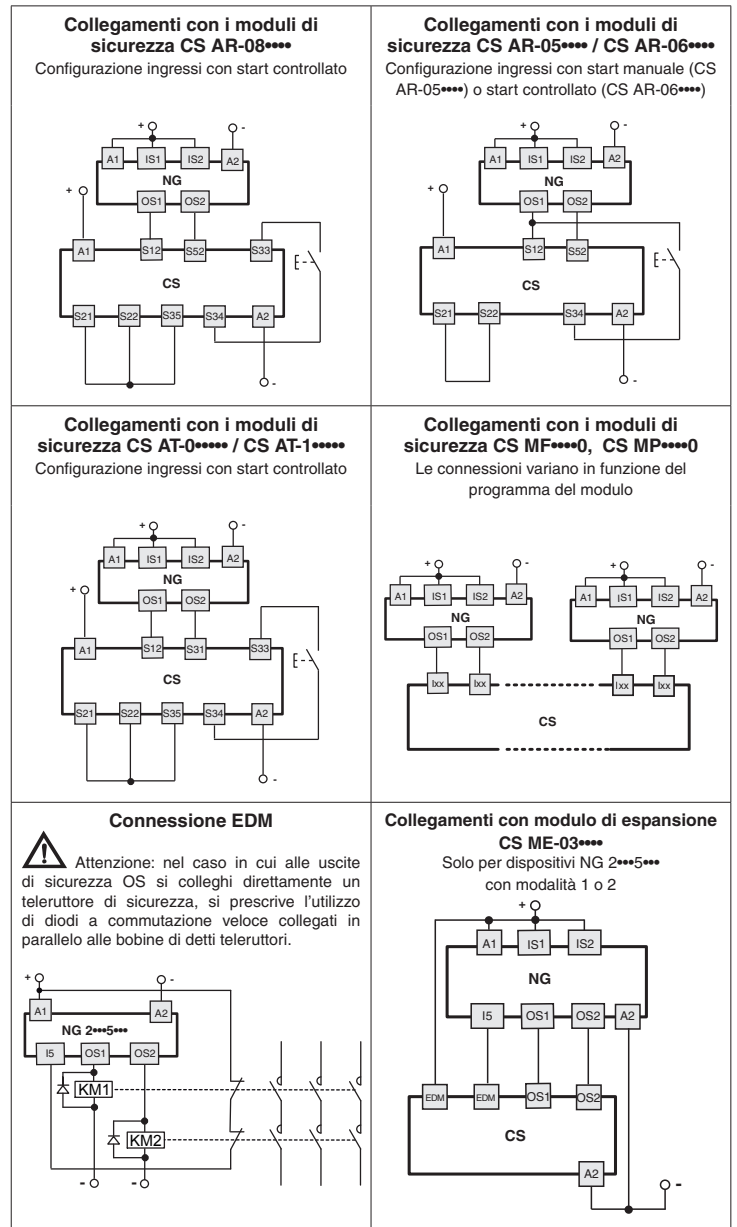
**Collegamenti con i moduli di sicurezza CS AR-08••••**
Configurazione ingressi con start controllato

+ -
A1 IS1 IS2 A2
NG
OS1 OS2
+
A1 S12 S52 S33
CS
S21 S22 S35 S34 A2
-

**Collegamenti con i moduli di sicurezza CS AR-05•••• / CS AR-06••••**
Configurazione ingressi con start manuale (CS AR-05••••) o start controllato (CS AR-06••••)

+ -
A1 IS1 IS2 A2
NG
OS1 OS2
+
A1 S12 S52
CS
S21 S22 S34 A2
-

**Collegamenti con i moduli di sicurezza CS AT-0••••• / CS AT-1•••••**
Configurazione ingressi con start controllato

+ -
A1 IS1 IS2 A2
NG
OS1 OS2
+
A1 S12 S31 S33
CS
S21 S22 S35 S34 A2
-

**Collegamenti con i moduli di sicurezza CS MF••••0, CS MP••••0**
Le connessioni variano in funzione del programma del modulo

+ -
A1 IS1 IS2 A2
NG
OS1 OS2
+ -
A1 IS1 IS2 A2
NG
OS1 OS2
Ixx Ixx Ixx Ixx
CS

**Connessione EDM**
Attenzione: nel caso in cui alle uscite di sicurezza OS si colleghi direttamente un teleruttore di sicurezza, si prescrive l'utilizzo di diodi a commutazione veloce collegati in parallelo alle bobine di detti teleruttori.

+ -
A1 A2
NG 2•••5•••
I5 OS1 OS2
KM1
KM2
- -

**Collegamenti con modulo di espansione CS ME-03••••**
Solo per dispositivi NG 2•••5••• con modalità 1 o 2

+
A1 IS1 IS2
NG
I5 OS1 OS2 A2
EDM EDM OS1 OS2
CS
A2
-